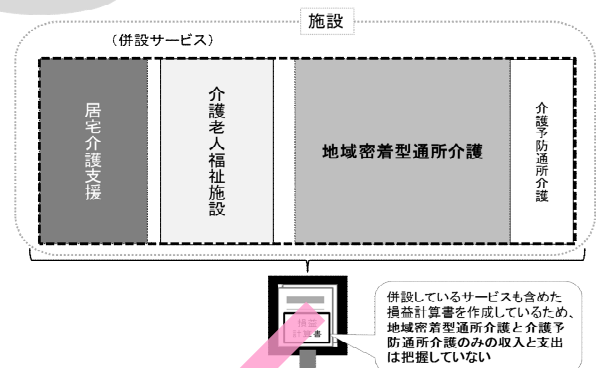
施設

（併設サービス）

居宅介護支援

介護老人福祉施設

地域密着型通所介護

介護予防通所介護

損益計算書

併設しているサービスも含めた損益計算書を作成しているため、地域密着型通所介護と介護予防通所介護のみの収入と支出は把握していない